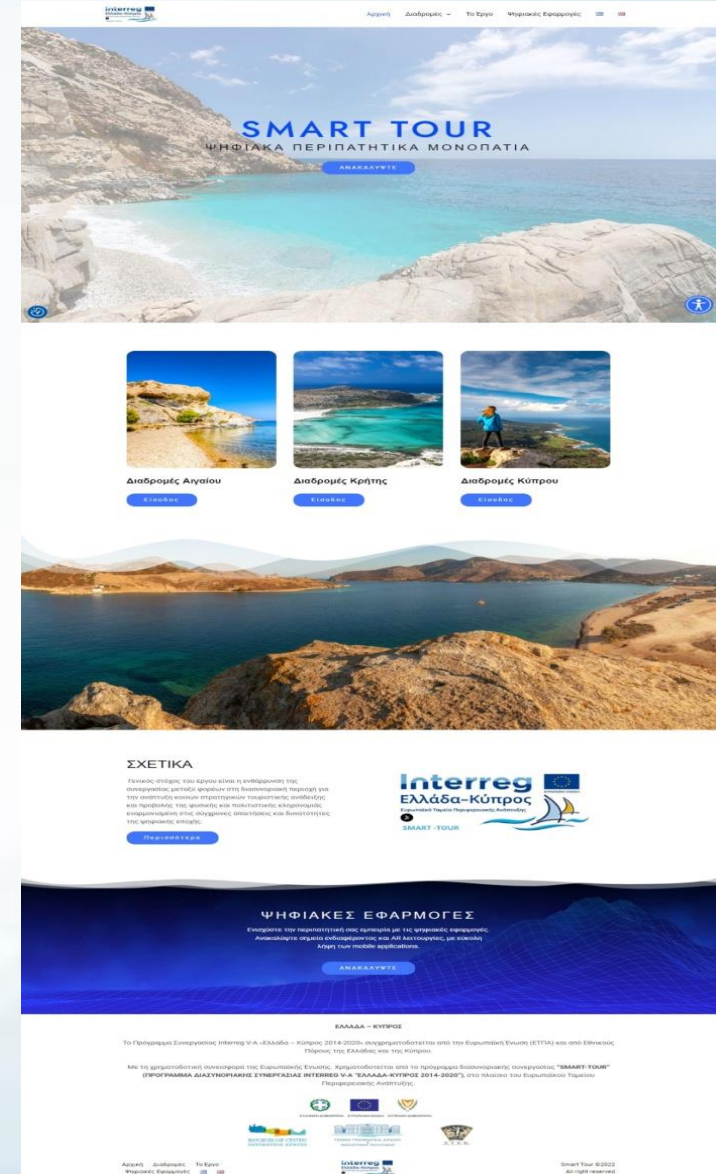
interreg Ελλάδα-Κύπρος

Αρχική Διαδρομές Το Έργο Ψηφιακές Εφαρμογές

SMART TOUR
ΨΗΦΙΑΚΑ ΠΕΡΙΠΑΤΗΤΙΚΑ ΜΟΝΟΠΑΤΙΑ

ΑΝΑΚΑΛΥΨΤΕ

Διαδρομές Αιγαίου
Είσοδος

Διαδρομές Κρήτης
Είσοδος

Διαδρομές Κύπρου
Είσοδος

ΣΧΕΤΙΚΑ

Γενικός στόχος του έργου είναι η ενθάρρυνση της συνεργασίας μεταξύ φορέων στη διασυνοριακή περιοχή για την ανάπτυξη κοινών στρατηγικών τουριστικής ανάδειξης και προβολής της φυσικής και πολιτιστικής κληρονομιάς ενημερωμένη στις σύγχρονες απαιτήσεις και δυνατότητες της ψηφιακής εποχής.

Περισσότερα

Interreg
Ελλάδα-Κύπρος
Ευρωπαϊκό Ταμείο Περιφερειακής Ανάπτυξης
SMART-TOUR

ΨΗΦΙΑΚΕΣ ΕΦΑΡΜΟΓΕΣ

Ενισχύστε την περιπατητική σας εμπειρία με τις ψηφιακές εφαρμογές. Ανακαλύψτε σημεία ενδιαφέροντος και AR λειτουργίες, με εύκολη λήψη των mobile applications.

ΑΝΑΚΑΛΥΨΤΕ

ΕΛΛΑΔΑ – ΚΥΠΡΟΣ

Το Πρόγραμμα Συνεργασίας Interreg V-A «Ελλάδα – Κύπρος 2014-2020» συγχρηματοδοτείται από την Ευρωπαϊκή Ένωση (ΕΤΠΑ) και από Εθνικούς Πόρους της Ελλάδας και της Κύπρου.

Με τη χρηματοδοτική συνεισφορά της Ευρωπαϊκής Ένωσης. Χρηματοδοτείται από το πρόγραμμα διασυνοριακής συνεργασίας "SMART-TOUR" (ΠΡΟΓΡΑΜΜΑ ΔΙΑΣΥΝΟΡΙΑΚΗΣ ΣΥΝΕΡΓΑΣΙΑΣ INTERREG V-A "ΕΛΛΑΔΑ-ΚΥΠΡΟΣ 2014-2020"), στο πλαίσιο του Ευρωπαϊκού Ταμείου Περιφερειακής Ανάπτυξης.

Αρχική Διαδρομές Το Έργο Ψηφιακές Εφαρμογές

interreg Ελλάδα-Κύπρος

Smart Tour ©2022
All right reserved